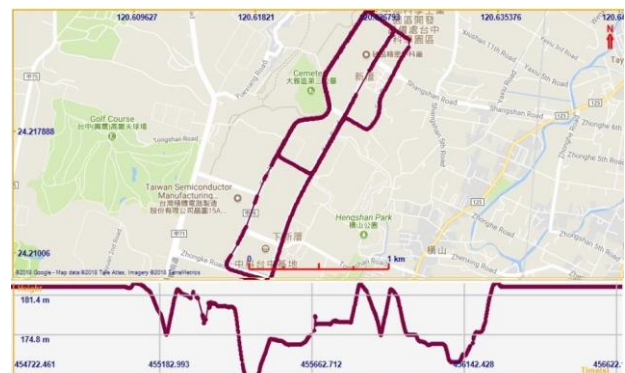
120.609627
120.61821
120.626793
120.635376
120.64
N
24.217888
24.21006
Golf Course
台中國際高爾夫球場
Longshan Road
Cemetery
大雅區第二公墓
新屋
Taiwan Semiconductor Manufacturing
台灣積體電路製造股份有限公司
Henoshan Park
橫山公園
橫山
下游厝
Zhongke Road
Shangshan Road
Zhonghe 5th Road
Zhonghe 6th Road
Yazhou Road
Yazhou 5th Road
Yazhou 3rd Road
Yazhou 11th Road
Zhenxing Road
Taiyang
0
1 km
中科台中基地
©2018 Google - Map data ©2018 Tele Atlas, Imagery ©2018 TerraMetrics
Height
181.4 m
174.8 m
454722.461
455182.993
455662.712
456142.428
456622
Time(s)